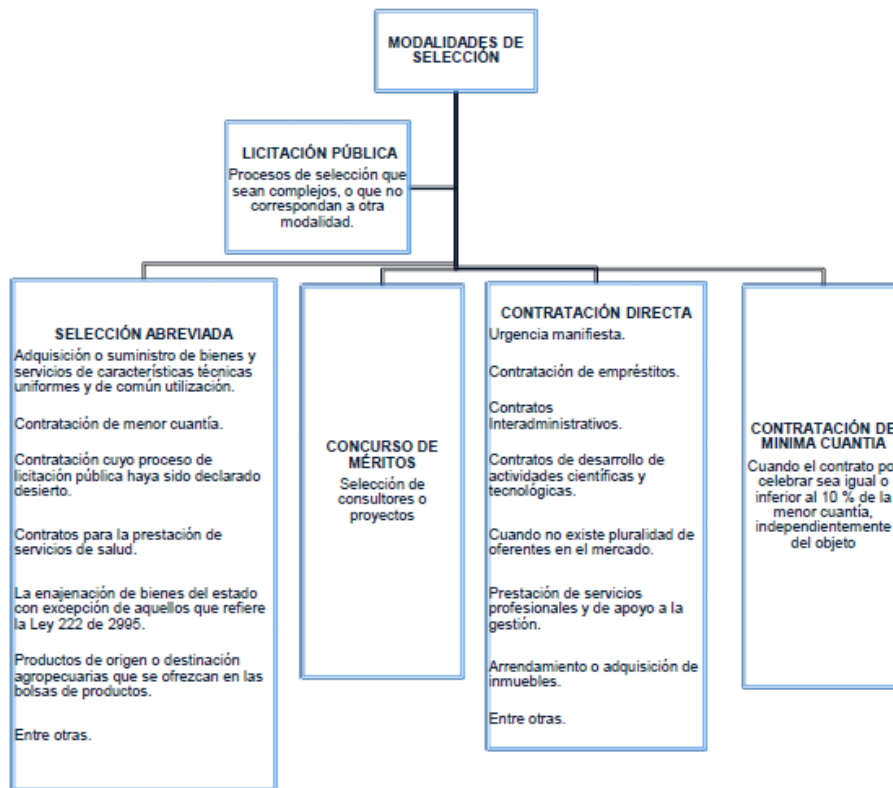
MODALIDADES DE SELECCIÓN

LICITACIÓN PÚBLICA
Procesos de selección que sean complejos, o que no correspondan a otra modalidad.

SELECCIÓN ABREVIADA
Adquisición o suministro de bienes y servicios de características técnicas uniformes y de común utilización.

Contratación de menor cuantía.

Contratación cuyo proceso de licitación pública haya sido declarado desierto.

Contratos para la prestación de servicios de salud.

La enajenación de bienes del estado con excepción de aquellos que refiere la Ley 222 de 2995.

Productos de origen o destinación agropecuarias que se ofrezcan en las bolsas de productos.

Entre otras.

CONCURSO DE MÉRITOS
Selección de consultores o proyectos

CONTRATACIÓN DIRECTA
Urgencia manifiesta.

Contratación de empréstitos.

Contratos Interadministrativos.

Contratos de desarrollo de actividades científicas y tecnológicas.

Cuando no existe pluralidad de oferentes en el mercado.

Prestación de servicios profesionales y de apoyo a la gestión.

Arrendamiento o adquisición de inmuebles.

Entre otras.

CONTRATACIÓN DE MINIMA CUANTIA
Cuando el contrato po celebrar sea igual o inferior al 10 % de la menor cuantía, independientemente del objeto